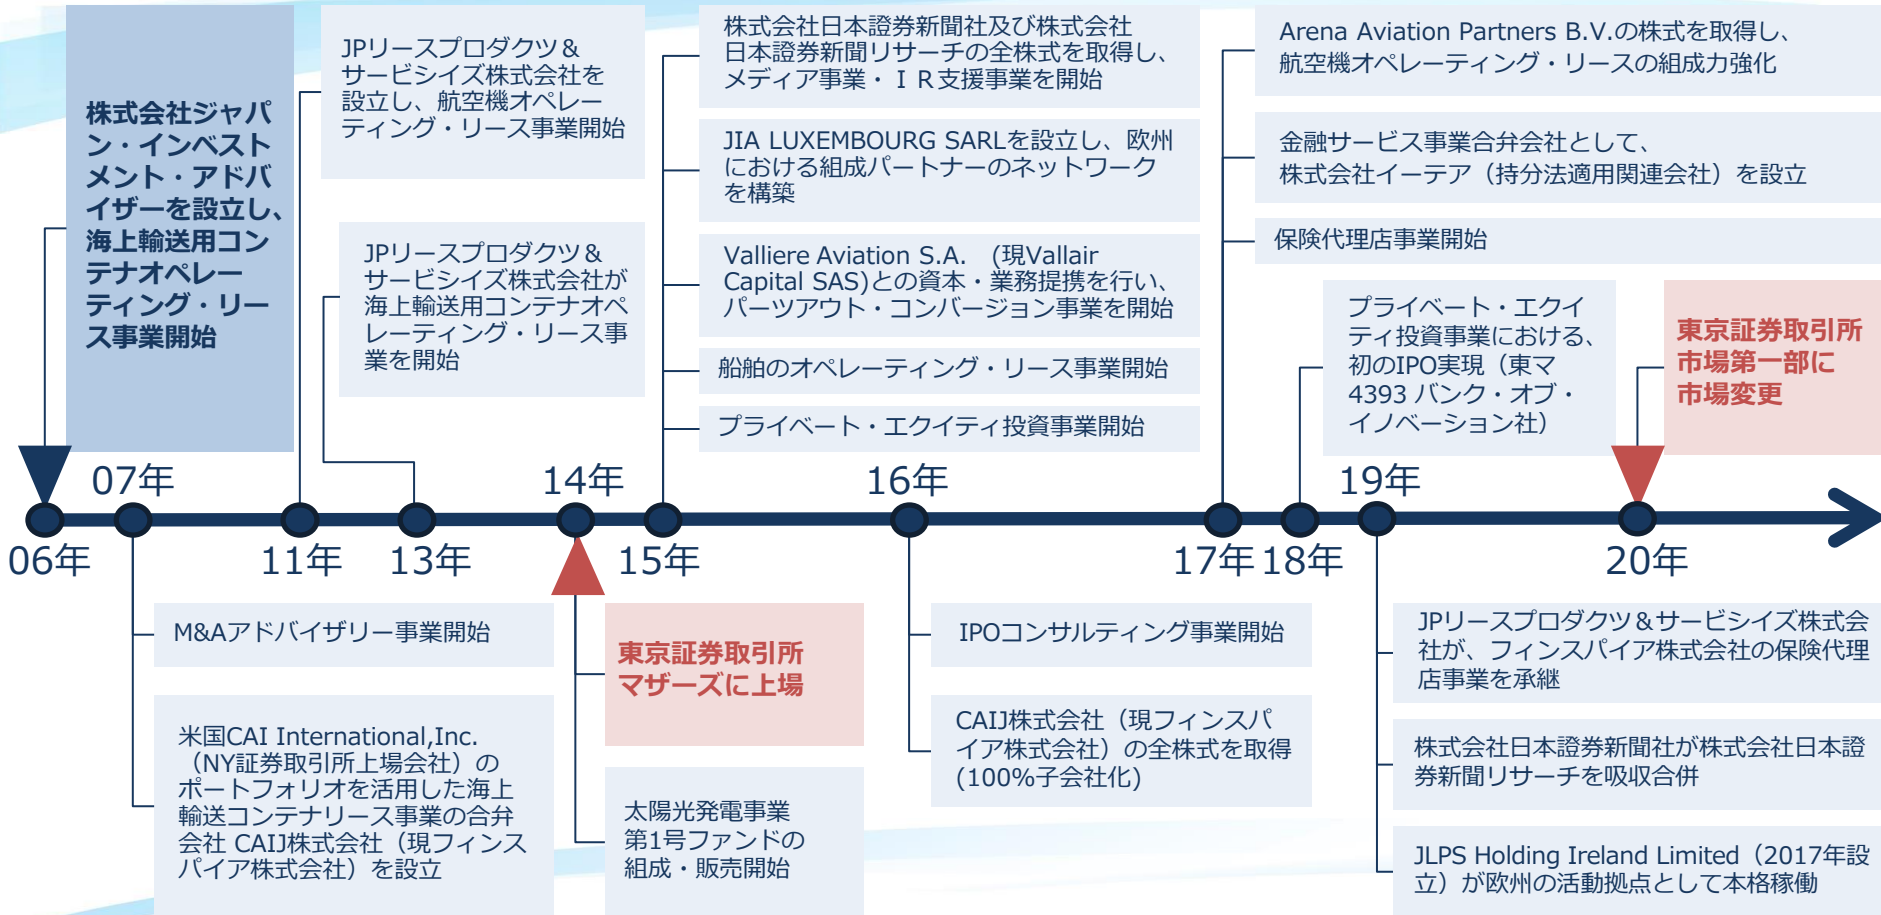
株式会社ジャパン・インベストメント・アドバイザーを設立し、海上輸送用コンテナオペレーティング・リース事業開始

JPリースプロダクツ＆サービシイズ株式会社を設立し、航空機オペレーティング・リース事業開始

JPリースプロダクツ＆サービシイズ株式会社が海上輸送用コンテナオペレーティング・リース事業を開始

株式会社日本證券新聞社及び株式会社日本證券新聞リサーチの全株式を取得し、メディア事業・ＩＲ支援事業を開始

JIA LUXEMBOURG SARLを設立し、欧州における組成パートナーのネットワークを構築

Valliere Aviation S.A. （現Vallair Capital SAS)との資本・業務提携を行い、パーツアウト・コンバージョン事業を開始

船舶のオペレーティング・リース事業開始

プライベート・エクイティ投資事業開始

Arena Aviation Partners B.V.の株式を取得し、航空機オペレーティング・リースの組成力強化

金融サービス事業合弁会社として、株式会社イーテア（持分法適用関連会社）を設立

保険代理店事業開始

プライベート・エクイティ投資事業における、初のIPO実現（東マ4393 バンク・オブ・イノベーション社）

東京証券取引所市場第一部に市場変更

07年 14年 16年 19年

06年 11年 13年 15年 17年 18年 20年

M&Aアドバイザリー事業開始

米国CAI International,Inc.（NY証券取引所上場会社）のポートフォリオを活用した海上輸送コンテナリース事業の合弁会社 CAIJ株式会社（現フィンスパイア株式会社）を設立

東京証券取引所マザーズに上場

太陽光発電事業第1号ファンドの組成・販売開始

IPOコンサルティング事業開始

CAIJ株式会社（現フィンスパイア株式会社）の全株式を取得(100%子会社化)

JPリースプロダクツ＆サービシイズ株式会社が、フィンスパイア株式会社の保険代理店事業を承継

株式会社日本證券新聞社が株式会社日本證券新聞リサーチを吸収合併

JLPS Holding Ireland Limited（2017年設立）が欧州の活動拠点として本格稼働